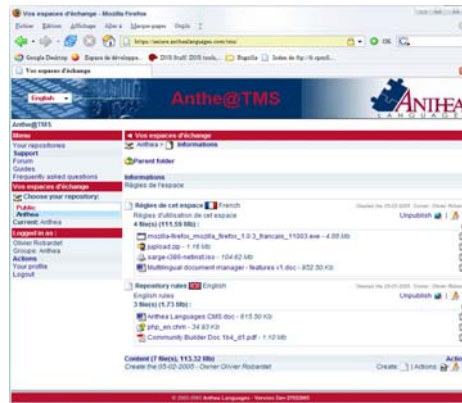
Vos espaces d'échange - Mozilla Firefox

Fichier Édition Affichage Aller à Marque-pages Outils ?

https://secure.antheatms.com/tms/

Google Desktop · Espace de développe... · DVD Stuff! DVD tools... · Bugzilla · Index de ftp://ft.cpan...

Vos espaces d'échange

English

Anthe@TMS

ANTHEA LANGUAGES

Anthe@TMS

Menu
Your repositories
Support
Forum
Guides
Frequently asked questions
Vos espaces d'échange
Choose your repository:
Public
Anthea
Current: Anthea
Logged in as :
Olivier Robardet
Groups: Anthea
Actions
Your profile
Logout

Vos espaces d'échange
Anthea > Informations
Parent folder
Informations
Règles de l'espace

Règles de cet espace French
Règles d'utilisation de cet espace
4 file(s) (111.59 Kb) :
mozilla-firefox_mozilla_firefox_1.0.3_francais_11003.exe - 4.69 Mb
payload.zip - 1.18 Mb
sarge-i386-netinst.iso - 104.62 Mb
Multilingual document manager - features v1.doc - 852.50 Kb
Unpublish

Repository rules English
English rules
3 file(s) (1.73 Mb) :
Anthea Languages CMS.doc - 615.50 Kb
php_en.chm - 34.93 Kb
Community Builder Doc 1b4_d1.pdf - 1.10 Mb
Unpublish

Content (7 file(s), 113.32 Mb)
Create the 05-02-2005 - Owner Olivier Robardet
Create | Actions

© 2002-2005 Anthea Languages - Version Dev 27022005